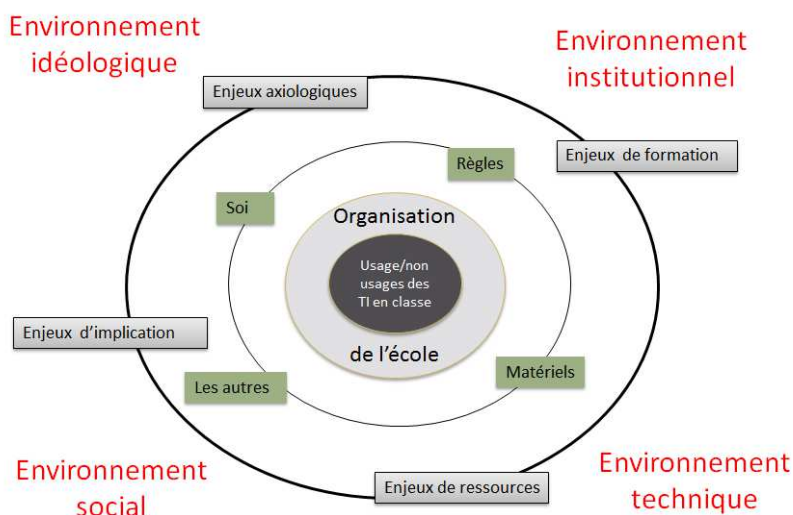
Environnement idéologique

Environnement institutionnel

Enjeux axiologiques

Enjeux de formation

Règles

Soi

Organisation

Usage/non usages des TI en classe

de l'école

Enjeux d'implication

Matériels

Les autres

Environnement social

Enjeux de ressources

Environnement technique